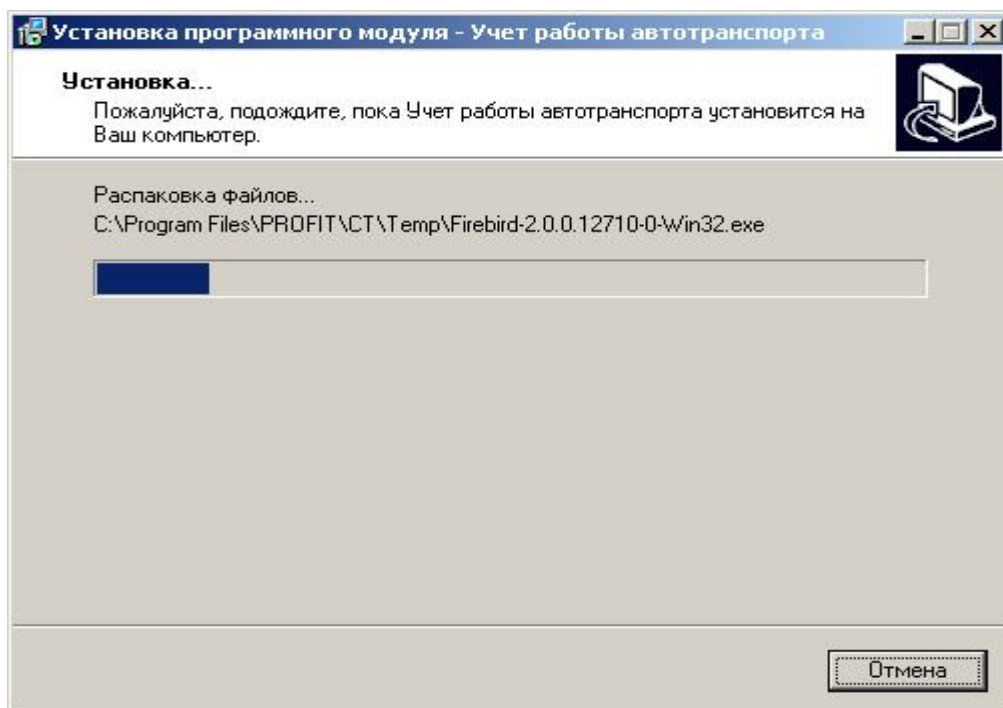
Установка программного модуля - Учет работы автотранспорта

Установка...
Пожалуйста, подождите, пока Учет работы автотранспорта установится на Ваш компьютер.

Распаковка файлов...
C:\Program Files\PROFIT\CT\Temp\Firebird-2.0.0.12710-0-Win32.exe

Отмена